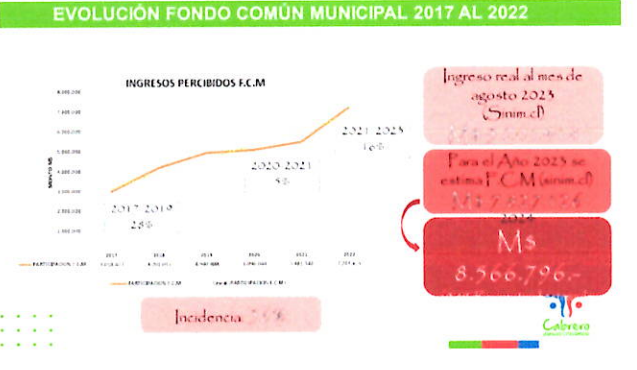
EVOLUCIÓN FONDO COMÚN MUNICIPAL 2017 AL 2022

INGRESOS PERCIBIDOS F.C.M

MONTO M$

2017-2019
28%

2020-2021
5%

2021-2023
16%

2017 2018 2019 2020 2021 2022

PARTICIPACION F.C.M

Incidencia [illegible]

Ingreso real al mes de agosto 2023 (Sinim.cl)
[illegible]

Para el Año 2023 se estima F.C.M (sinim.cl)
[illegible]

M$
8.566.796.-

Cabrero